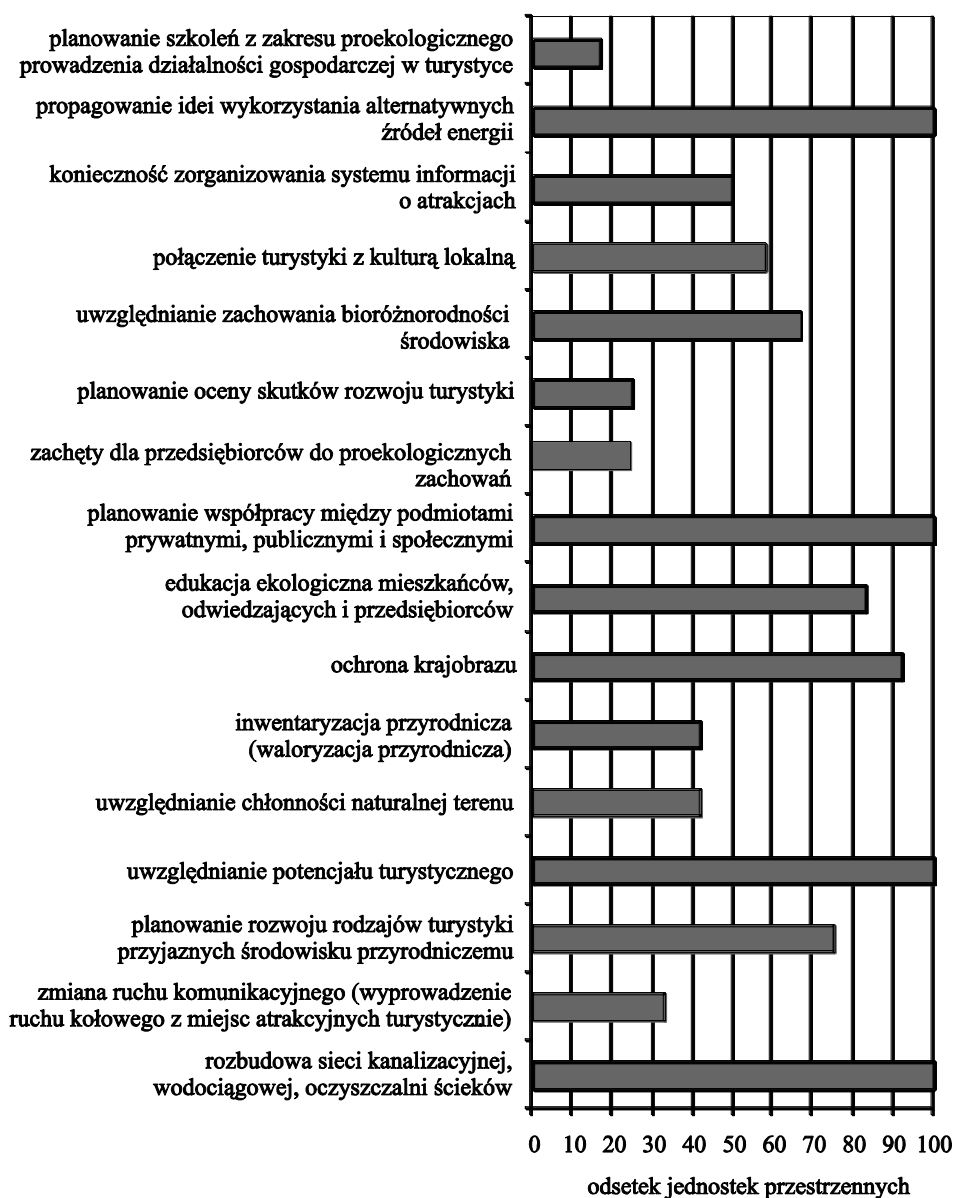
planowanie szkoleń z zakresu proekologicznego prowadzenia działalności gospodarczej w turystyce

propagowanie idei wykorzystania alternatywnych źródeł energii

konieczność zorganizowania systemu informacji o atrakcjach

połączenie turystyki z kulturą lokalną

uwzględnianie zachowania bioróżnorodności środowiska

planowanie oceny skutków rozwoju turystyki

zachęty dla przedsiębiorców do proekologicznych zachowań

planowanie współpracy między podmiotami prywatnymi, publicznymi i społecznymi

edukacja ekologiczna mieszkańców, odwiedzających i przedsiębiorców

ochrona krajobrazu

inwentaryzacja przyrodnicza (waloryzacja przyrodnicza)

uwzględnianie chłonności naturalnej terenu

uwzględnianie potencjału turystycznego

planowanie rozwoju rodzajów turystyki przyjaznych środowisku przyrodniczemu

zmiana ruchu komunikacyjnego (wyprowadzenie ruchu kołowego z miejsc atrakcyjnych turystycznie)

rozbudowa sieci kanalizacyjnej, wodociągowej, oczyszczalni ścieków

0 10 20 30 40 50 60 70 80 90 100

odsetek jednostek przestrzennych